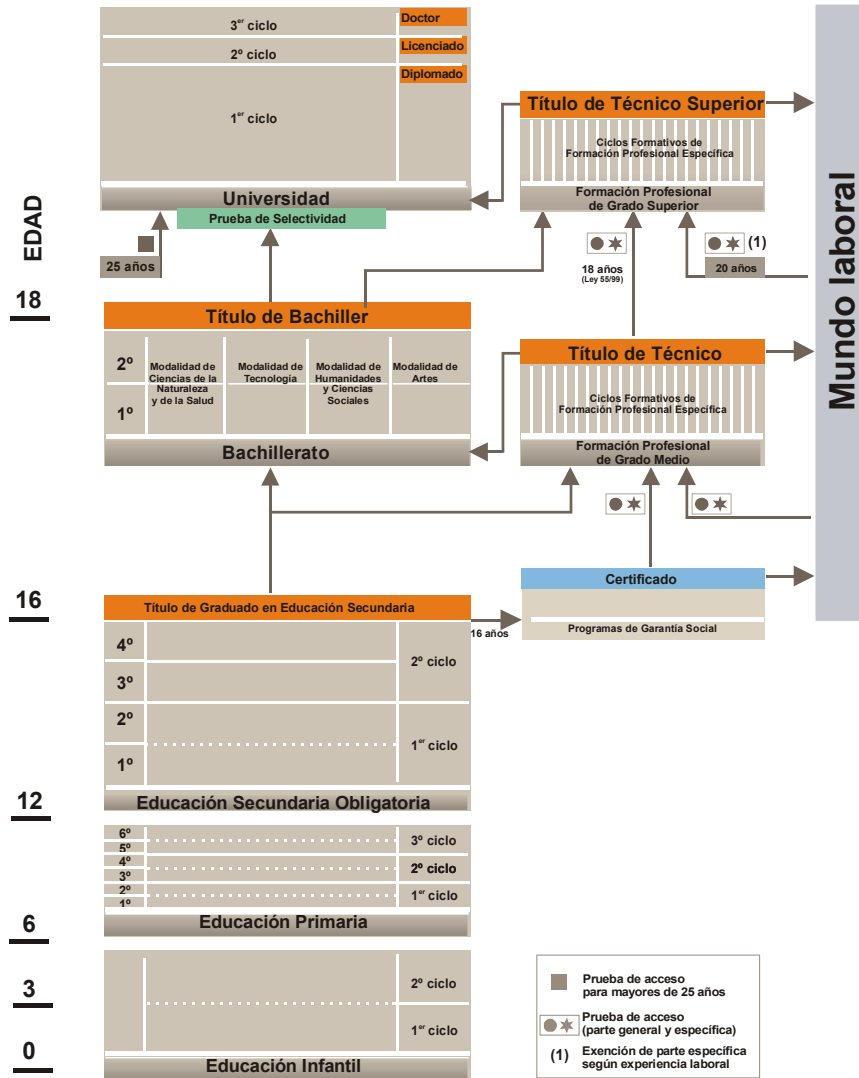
EDAD

3$^{er}$ ciclo
Doctor
2º ciclo
Licenciado
Diplomado
1$^{er}$ ciclo
Universidad
Prueba de Selectividad
25 años

Título de Técnico Superior
Ciclos Formativos de Formación Profesional Específica
Formación Profesional de Grado Superior
(1)
18 años (Ley 55/99)
20 años

Mundo laboral

18

Título de Bachiller
2º
1º
Modalidad de Ciencias de la Naturaleza y de la Salud
Modalidad de Tecnología
Modalidad de Humanidades y Ciencias Sociales
Modalidad de Artes
Bachillerato

Título de Técnico
Ciclos Formativos de Formación Profesional Específica
Formación Profesional de Grado Medio

Certificado
Programas de Garantía Social

16
Título de Graduado en Educación Secundaria
16 años
4º
3º
2º ciclo
2º
1º
1$^{er}$ ciclo
12
Educación Secundaria Obligatoria

6º
5º
3º ciclo
4º
3º
2º ciclo
2º
1º
1$^{er}$ ciclo
6
Educación Primaria

3
2º ciclo
1$^{er}$ ciclo
0
Educación Infantil

Prueba de acceso para mayores de 25 años
Prueba de acceso (parte general y específica)
(1) Exención de parte específica según experiencia laboral